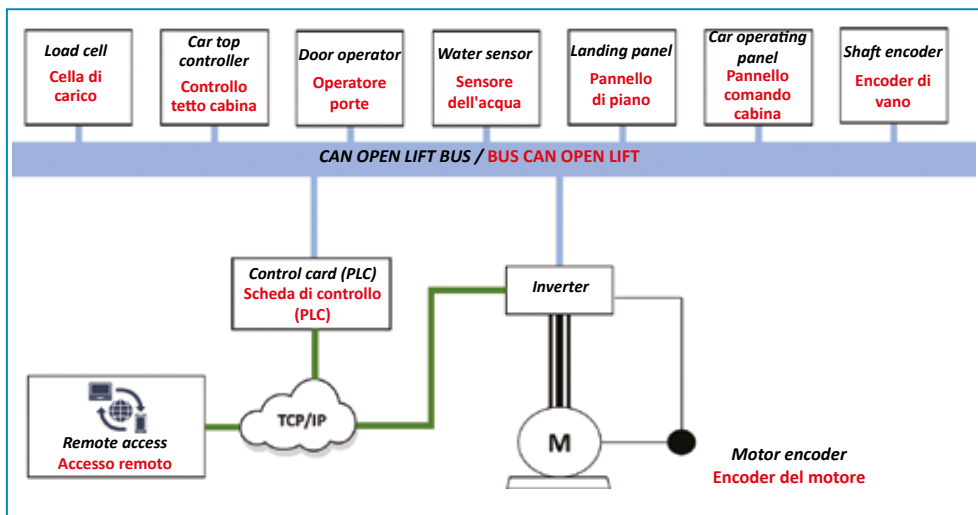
Load cell
Cella di carico

Car top controller
Controllo tetto cabina

Door operator
Operatore porte

Water sensor
Sensore dell'acqua

Landing panel
Pannello di piano

Car operating panel
Pannello comando cabina

Shaft encoder
Encoder di vano

CAN OPEN LIFT BUS / BUS CAN OPEN LIFT

Control card (PLC)
Scheda di controllo (PLC)

Inverter

Remote access
Accesso remoto

TCP/IP

M

Motor encoder
Encoder del motore